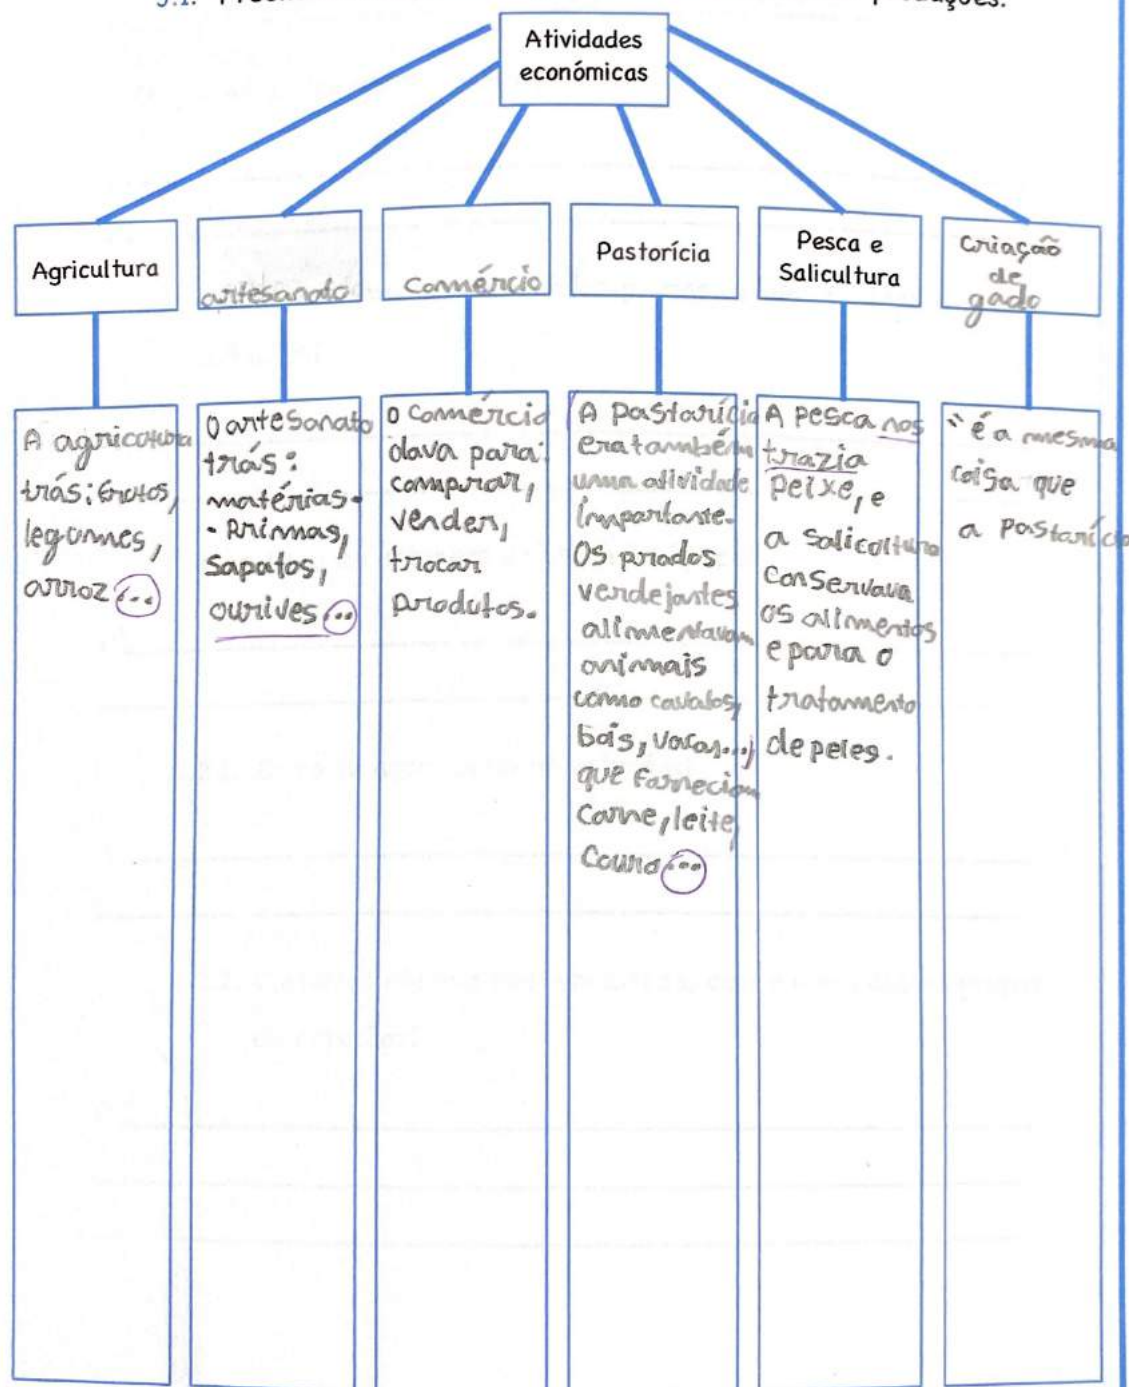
5.1. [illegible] ...ações.

Atividades económicas

Agricultura

artesanado

Comércio

Pastorícia

Pesca e Salicultura

Criação de gado

A agricoltura trás: frutos, legummes, arroz (...)

O artesonato trás: matérias-primas, sapatos, ourives (...)

O comércio dava para: comprar, vender, trocar produtos.

A pastorícia era também uma atividade importante. Os prados verdejantes allimentavam animais como cavalos, bois, vacas..., que forneciam carne, leite, couro (...)

A pesca nos trazia peixe, e a salicoltura conservava os allimentos e para o tratamento de peles.

"é a mesma coisa que a pastorícia